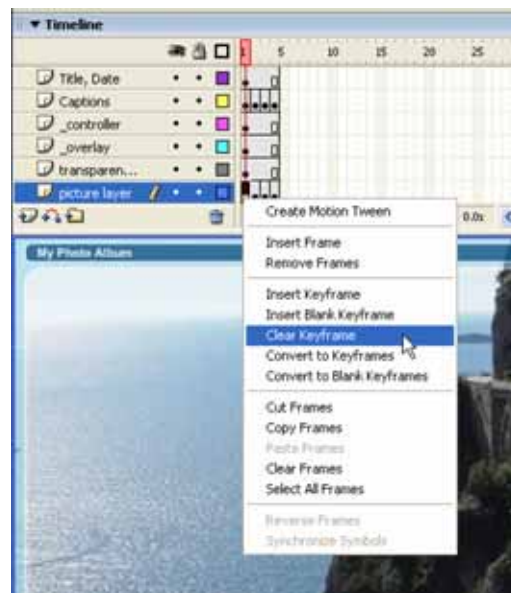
▼ Timeline

1 5 10 15 20 25

Title, Date
Captions
_controller
_overlay
transparen...
picture layer

0.0s

My Photo Album

Create Motion Tween

Insert Frame
Remove Frames

Insert Keyframe
Insert Blank Keyframe
Clear Keyframe
Convert to Keyframes
Convert to Blank Keyframes

Cut Frames
Copy Frames
Paste Frames
Clear Frames
Select All Frames

Reverse Frames
Synchronize Symbols